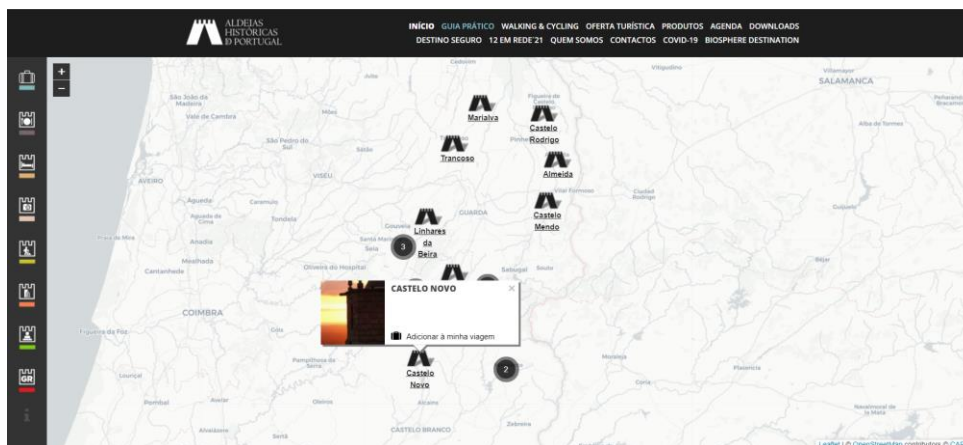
ALDEIAS HISTÓRICAS DE PORTUGAL

INÍCIO GUIA PRÁTICO WALKING & CYCLING OFERTA TURÍSTICA PRODUTOS AGENDA DOWNLOADS
DESTINO SEGURO 12 EM REDE'21 QUEM SOMOS CONTACTOS COVID-19 BIOSPHERE DESTINATION

+
−

GR

SALAMANCA
Marialva
Castelo Rodrigo
Trancoso
Almeida
Castelo Mendo
Linhares da Beira
3
AVEIRO
VISEU
GUARDA
COIMBRA
CASTELO NOVO
×
Adicionar à minha viagem
Castelo Novo
2
CASTELO BRANCO
Leaflet | © OpenStreetMap contributors © CA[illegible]